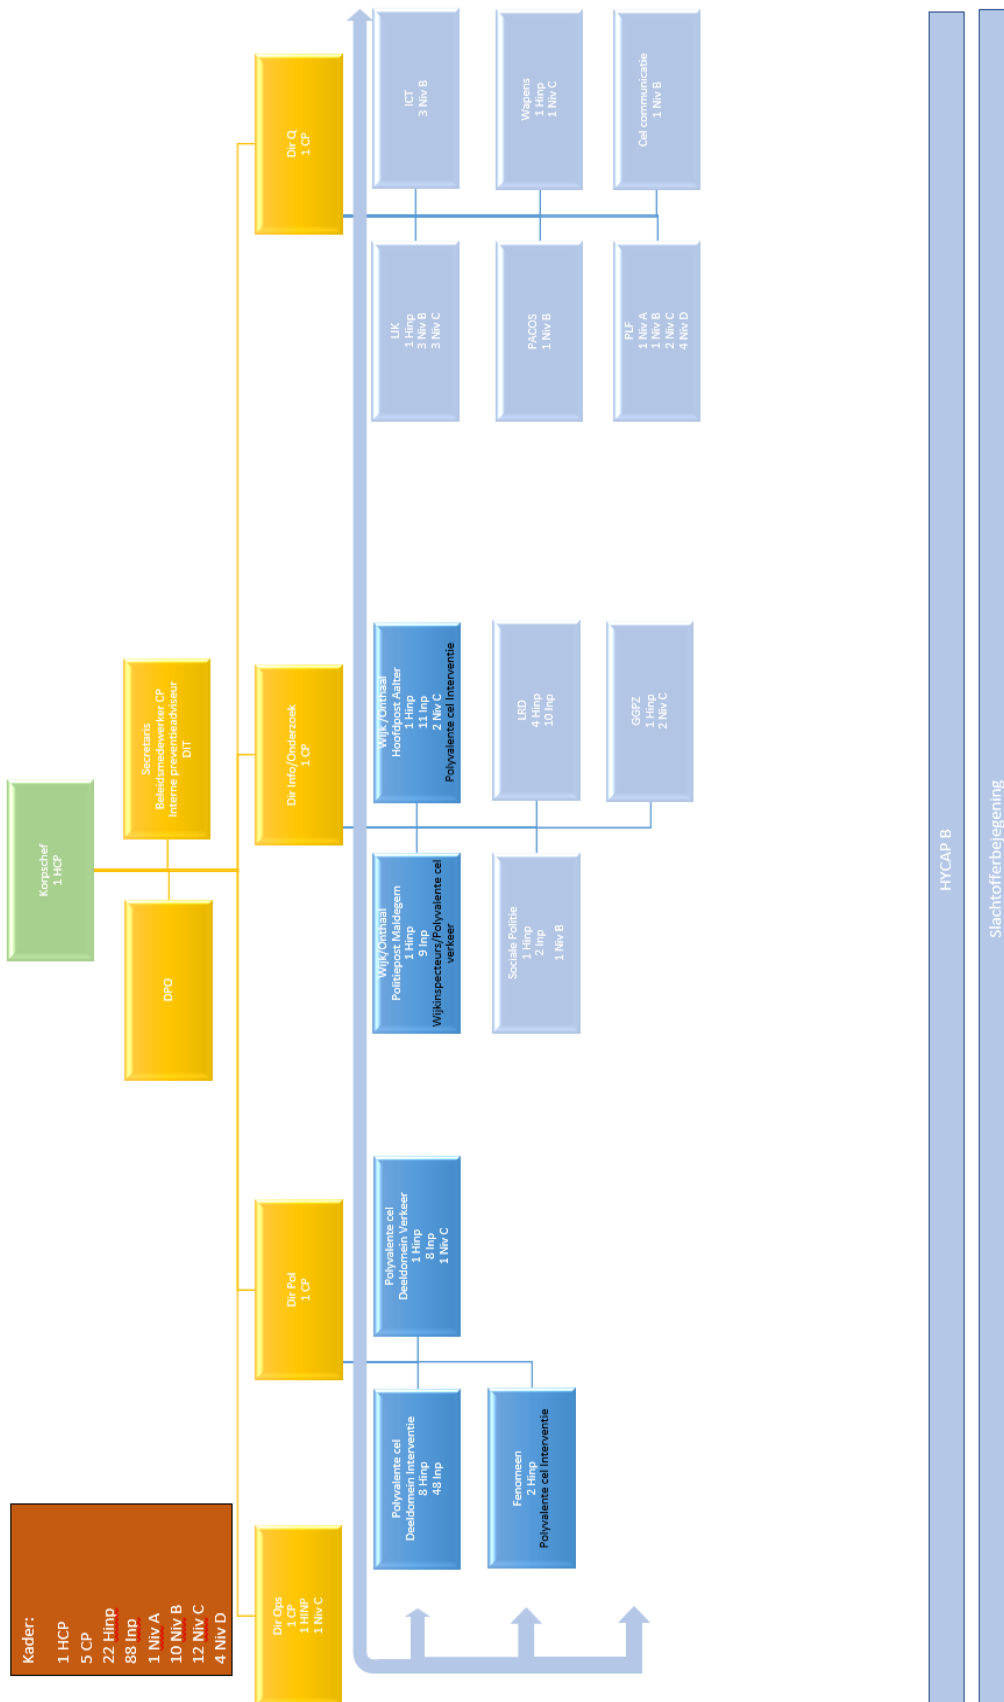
Kader:
1 HCP
5 CP
22 Hinp
88 Inp
1 Niv A
10 Niv B
12 Niv C
4 Niv D

Korpschef
1 HCP

DPO

Secretaris
Beleidsmedewerker CP
Interne preventieadviseur
DIT

Dir Ops
1 CP
1 HINP
1 Niv C

Dir Pol
1 CP

Dir Info/Onderzoek
1 CP

Dir Q
1 CP

Polyvalente cel
Deeldomein Interventie
8 Hinp
48 Inp

Fenomeen
2 Hinp
Polyvalente cel Interventie

Polyvalente cel
Deeldomein Verkeer
1 Hinp
8 Inp
1 Niv C

Wijk/Onthaal
Politiepost Maldegem
1 Hinp
9 Inp
Wijkinspecteurs/Polyvalente cel verkeer

Sociale Politie
1 Hinp
2 Inp
1 Niv B

Wijk/Onthaal
Hoofdpost Aalter
1 Hinp
11 Inp
2 Niv C
Polyvalente cel Interventie

LRD
4 Hinp
10 Inp

GGPZ
1 Hinp
2 Niv C

LIK
1 Hinp
3 Niv B
3 Niv C

PACOS
1 Niv B

PLF
1 Niv A
1 Niv B
2 Niv C
4 Niv D

ICT
3 Niv B

Wapens
1 Hinp
1 Niv C

Cel communicatie
1 Niv B

HYCAP B

Slachtofferbejegening